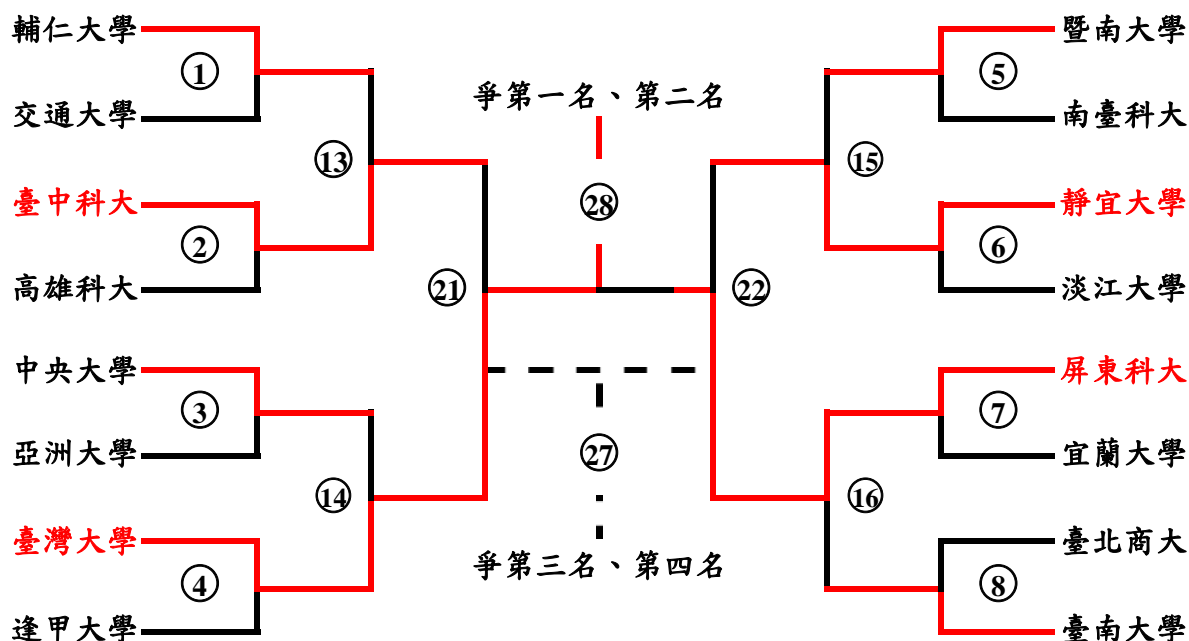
輔仁大學
①
交通大學
⑬
臺中科大
②
高雄科大
㉑
中央大學
③
亞洲大學
⑭
臺灣大學
④
逢甲大學

爭第一名、第二名
㉘
㉗
爭第三名、第四名

暨南大學
⑤
南臺科大
⑮
靜宜大學
⑥
淡江大學
㉒
屏東科大
⑦
宜蘭大學
⑯
臺北商大
⑧
臺南大學